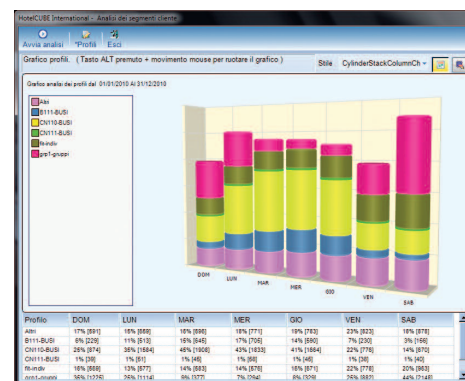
HotelCUBE International - Analisi dei segmenti cliente

Avvia analisi  Profili  Esci

Grafico profili. ( Tasto ALT premuto + movimento mouse per ruotare il grafico )  Stile  CylinderStackColumnCh

Grafico analisi dei profili dal 01/01/2010 Al 31/12/2010

Altri
B111-BUSI
CN110-BUSI
CN111-BUSI
fit-indiv
grp1-gruppi

DOM
LUN
MAR
MER
GIO
VEN
SAB

| Profilo | DOM | LUN | MAR | MER | GIO | VEN | SAB |
|---|---|---|---|---|---|---|---|
| Altri | 17% [891] | 18% [868] | 16% [896] | 18% [771] | 18% [783] | 23% [823] | 18% [876] |
| B111-BUSI | 6% [229] | 11% [513] | 16% [847] | 17% [705] | 14% [580] | 7% [230] | 3% [166] |
| CN110-BUSI | 26% [874] | 36% [1684] | 46% [1808] | 43% [1833] | 41% [1684] | 22% [776] | 14% [870] |
| CN111-BUSI | 1% [38] | 1% [61] | 1% [46] | 1% [60] | 1% [46] | 1% [38] | 1% [40] |
| fit-indiv | 16% [868] | 13% [577] | 14% [583] | 14% [578] | 16% [671] | 22% [778] | 20% [963] |
| grp1-gruppi | 35% [1725] | 25% [1114] | 9% [377] | 7% [294] | 9% [329] | 25% [882] | 45% [2148] |